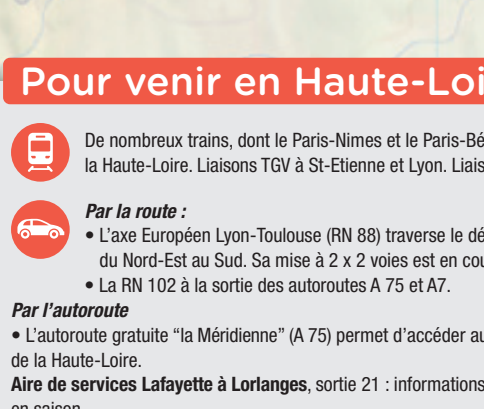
Pour venir en Haute-Loi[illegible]

De nombreux trains, dont le Paris-Nimes et le Paris-Bé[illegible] la Haute-Loire. Liaisons TGV à St-Etienne et Lyon. Liais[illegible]

Par la route :

• L'axe Européen Lyon-Toulouse (RN 88) traverse le dé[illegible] du Nord-Est au Sud. Sa mise à 2 x 2 voies est en cou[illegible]

• La RN 102 à la sortie des autoroutes A 75 et A7.

Par l'autoroute

• L'autoroute gratuite "la Méridienne" (A 75) permet d'accéder au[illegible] de la Haute-Loire.

Aire de services Lafayette à Lorlanges, sortie 21 : informations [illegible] en saison